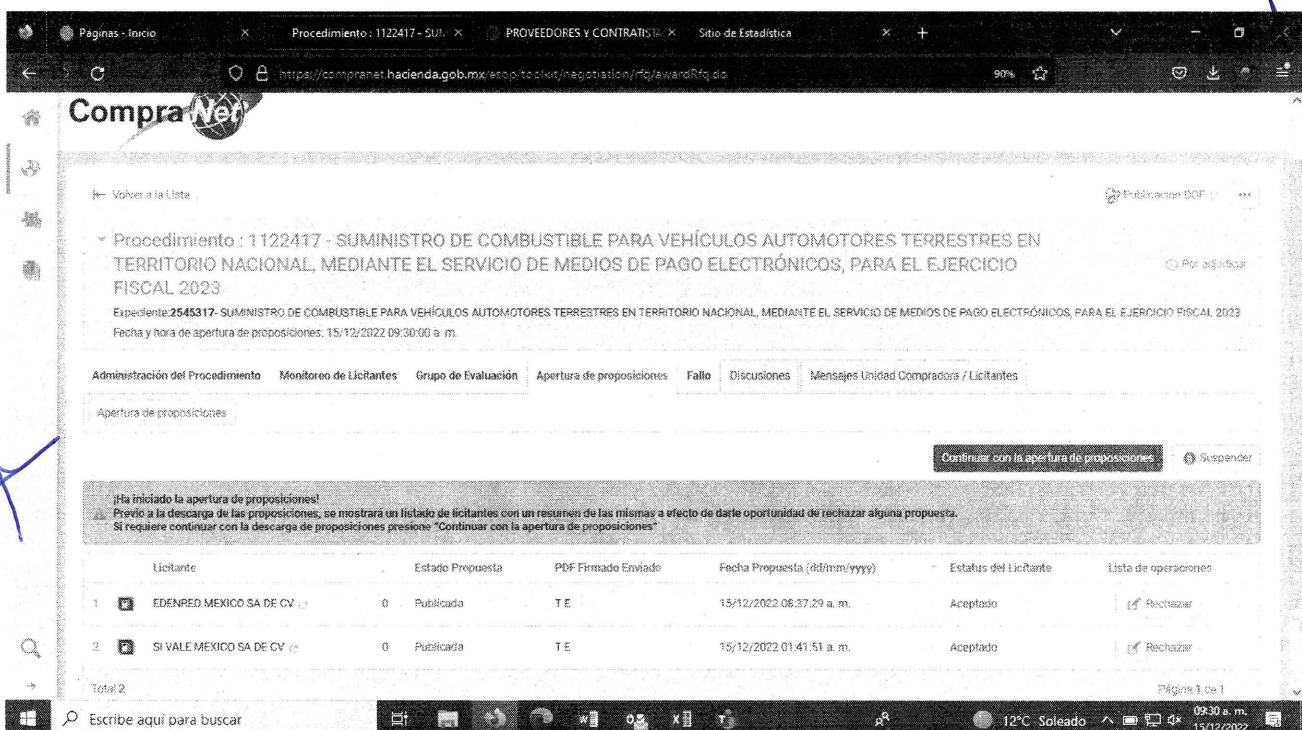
Paginas - Inicio | Procedimiento : 1122417 - SUM | PROVEEDORES y CONTRATISTA | Sitio de Estadística

https://compranet.hacienda.gob.mx/esop/toolkit/negotiation/rfq/awardRfq.do

90%

CompraNet

Volver a la Lista

Publicacion DOF

Procedimiento : 1122417 - SUMINISTRO DE COMBUSTIBLE PARA VEHÍCULOS AUTOMOTORES TERRESTRES EN TERRITORIO NACIONAL, MEDIANTE EL SERVICIO DE MEDIOS DE PAGO ELECTRÓNICOS, PARA EL EJERCICIO FISCAL 2023

Por adjudicar

Expediente:2545317- SUMINISTRO DE COMBUSTIBLE PARA VEHÍCULOS AUTOMOTORES TERRESTRES EN TERRITORIO NACIONAL, MEDIANTE EL SERVICIO DE MEDIOS DE PAGO ELECTRÓNICOS, PARA EL EJERCICIO FISCAL 2023
Fecha y hora de apertura de proposiciones: 15/12/2022 09:30:00 a. m.

Administración del Procedimiento | Monitoreo de Licitantes | Grupo de Evaluación | Apertura de proposiciones | Fallo | Discusiones | Mensajes Unidad Compradora / Licitantes

Apertura de proposiciones

Continuar con la apertura de proposiciones | Suspender

¡Ha iniciado la apertura de proposiciones!
Previo a la descarga de las proposiciones, se mostrará un listado de licitantes con un resumen de las mismas a efecto de darle oportunidad de rechazar alguna propuesta.
Si requiere continuar con la descarga de proposiciones presione "Continuar con la apertura de proposiciones"

| | Licitante | | Estado Propuesta | PDF Firmado Enviado | Fecha Propuesta (dd/mm/yyyy) | Estatus del Licitante | Lista de operaciones |
|---|---|---|---|---|---|---|---|
| 1 | EDENRED MEXICO SA DE CV | 0 | Publicada | T E | 15/12/2022 08:37:29 a. m. | Aceptado | Rechazar |
| 2 | SI VALE MEXICO SA DE CV | 0 | Publicada | T E | 15/12/2022 01:41:51 a. m. | Aceptado | Rechazar |

Total 2

Página 1 de 1

Escribe aquí para buscar

12°C Soleado

09:30 a. m.
15/12/2022